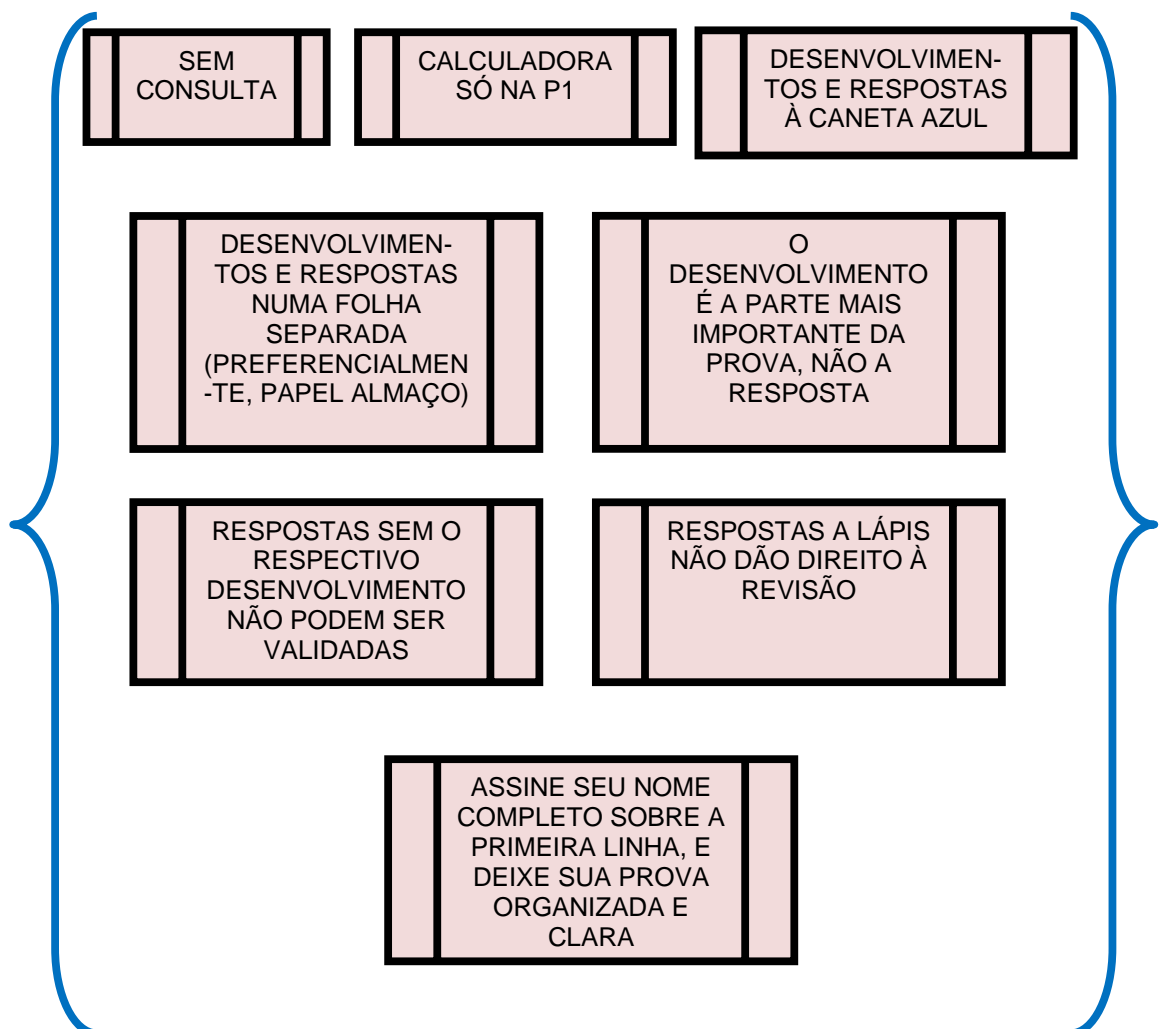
SEM CONSULTA

CALCULADORA SÓ NA P1

DESENVOLVIMENTOS E RESPOSTAS À CANETA AZUL

DESENVOLVIMENTOS E RESPOSTAS NUMA FOLHA SEPARADA (PREFERENCIALMENTE, PAPEL ALMAÇO)

O DESENVOLVIMENTO É A PARTE MAIS IMPORTANTE DA PROVA, NÃO A RESPOSTA

RESPOSTAS SEM O RESPECTIVO DESENVOLVIMENTO NÃO PODEM SER VALIDADAS

RESPOSTAS A LÁPIS NÃO DÃO DIREITO À REVISÃO

ASSINE SEU NOME COMPLETO SOBRE A PRIMEIRA LINHA, E DEIXE SUA PROVA ORGANIZADA E CLARA